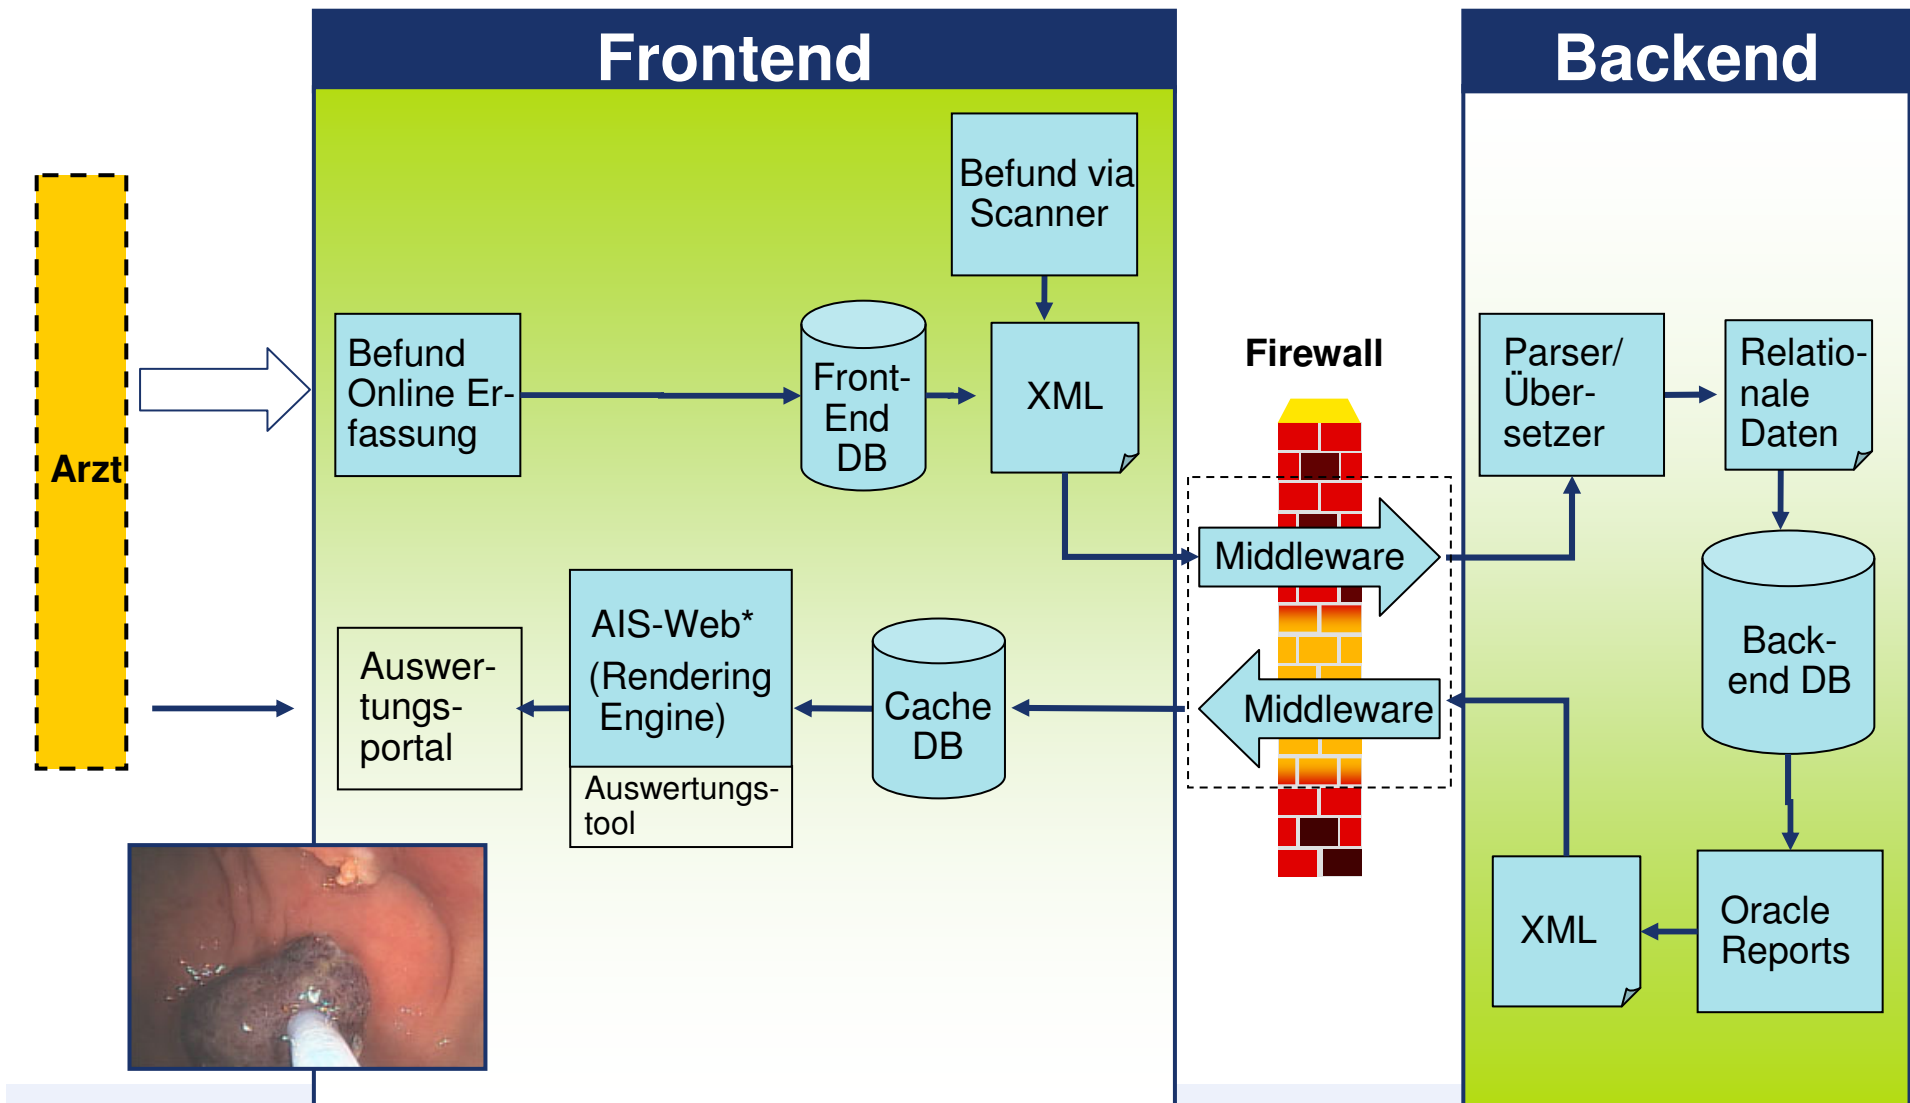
Frontend

Backend

Arzt

Befund Online Erfassung

Front-End DB

Befund via Scanner

XML

Firewall

Middleware

Middleware

Parser/ Übersetzer

Relationale Daten

Backend DB

Auswertungsportal

AIS-Web* (Rendering Engine)

Auswertungstool

Cache DB

XML

Oracle Reports